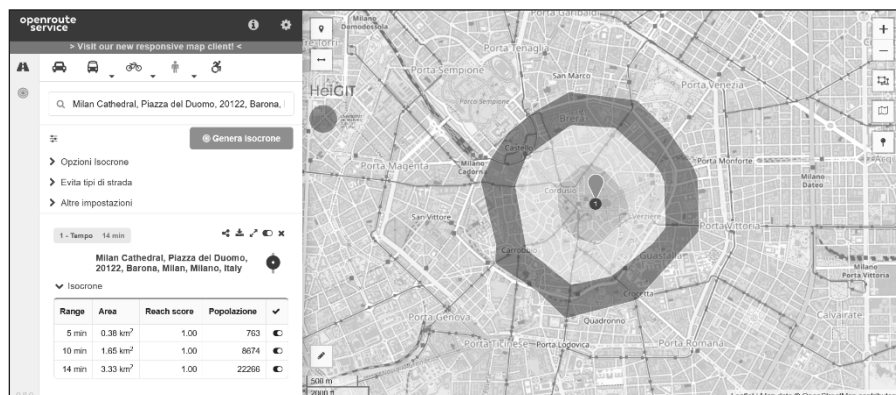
openroute service

> Visit our new responsive map client! <

Milan Cathedral, Piazza del Duomo, 20122, Barona, I

Genera Isocrone

Opzioni Isocrone

Evita tipi di strada

Altre impostazioni

1 - Tempo 14 min

Milan Cathedral, Piazza del Duomo, 20122, Barona, Milan, Milano, Italy

Isocrone

| Range | Area | Reach score | Popolazione | ✔ |
|---|---|---|---|---|
| 5 min | 0.38 km$^2$ | 1.00 | 763 | |
| 10 min | 1.65 km$^2$ | 1.00 | 8674 | |
| 14 min | 3.33 km$^2$ | 1.00 | 22266 | |

HeiGIT

Milano Domodossola

Porta Garibaldi

Porta Tenaglia

Porta Sempione

San Marco

Porta Venezia

Brera

Castello

Porta Magenta

Milano Cadorna

Porta Monforte

Milano Dateo

Cordusio

San Vittore

Verziere

Porta Vittoria

Carrobbio

Guastalla

Crocetta

Milano Porta Vittoria

Porta Genova

Quadronno

Calvairate

Porta Ticinese

Porta Lodovica

Porta Romana

500 m

2000 ft

Leaflet | Map data © OpenStreetMap contributors